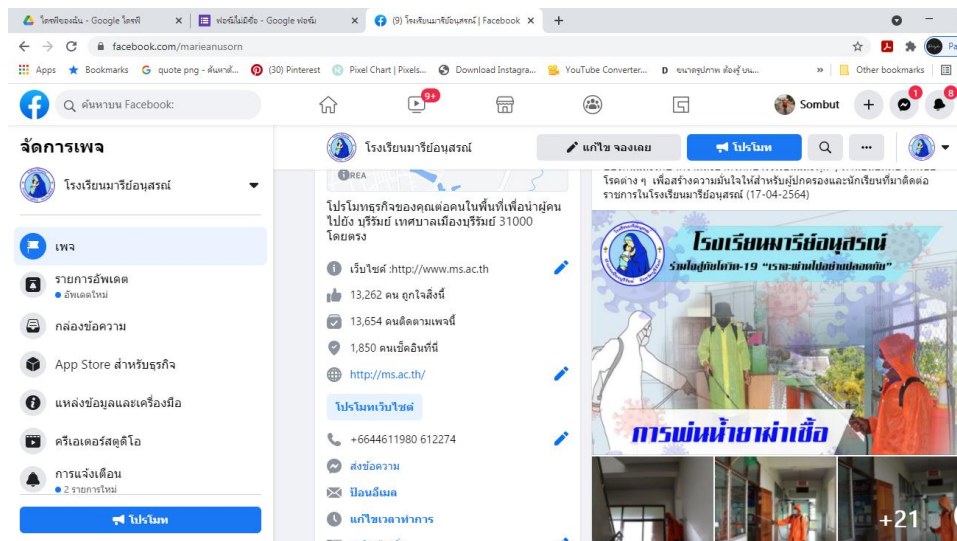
ไดรฟ์ของฉัน - Google ไดรฟ์ × ฟอร์มไม่มีชื่อ - Google ฟอร์ม × (9) โรงเรียนมารีย์อนุสรณ์ | Facebook × +

facebook.com/marieanusorn

Apps Bookmarks quote png - ค้นหาด้... (30) Pinterest Pixel Chart | Pixels... Download Instagra... YouTube Converter... ขนาดรูปภาพ ต้องรู้ บน... » Other bookmarks

ค้นหาบน Facebook 9+ Sombut 1 8

จัดการเพจ

โรงเรียนมารีย์อนุสรณ์

เพจ

รายการอัพเดต
● อัพเดตใหม่

กล่องข้อความ

App Store สำหรับธุรกิจ

แหล่งข้อมูลและเครื่องมือ

ครีเอเตอร์สตูดิโอ

การแจ้งเตือน
● 2 รายการใหม่

โปรโมท

โรงเรียนมารีย์อนุสรณ์ แก้ไข จองเลย โปรโมท

โปรโมทธุรกิจของคุณต่อคนในพื้นที่เพื่อนำผู้คนไปยัง บุรีรัมย์ เทศบาลเมืองบุรีรัมย์ 31000 โดยตรง

เว็บไซต์ :http://www.ms.ac.th

13,262 คน ถูกใจสิ่งนี้

13,654 คนติดตามเพจนี้

1,850 คนเช็คอินที่นี่

http://ms.ac.th/

โปรโมทเว็บไซต์

+6644611980 612274

ส่งข้อความ

ป้อนอีเมล

แก้ไขเวลาทำการ

โรคต่าง ๆ เพื่อสร้างความมั่นใจให้สำหรับผู้ปกครองและนักเรียนที่มาติดต่อราชการในโรงเรียนมารีย์อนุสรณ์ (17-04-2564)

โรงเรียนมารีย์อนุสรณ์
ร่วมใจสู้ภัยโควิด-19 "เราจะผ่านไปด้วยกัน"

การพ่นน้ำยาฆ่าเชื้อ

+21